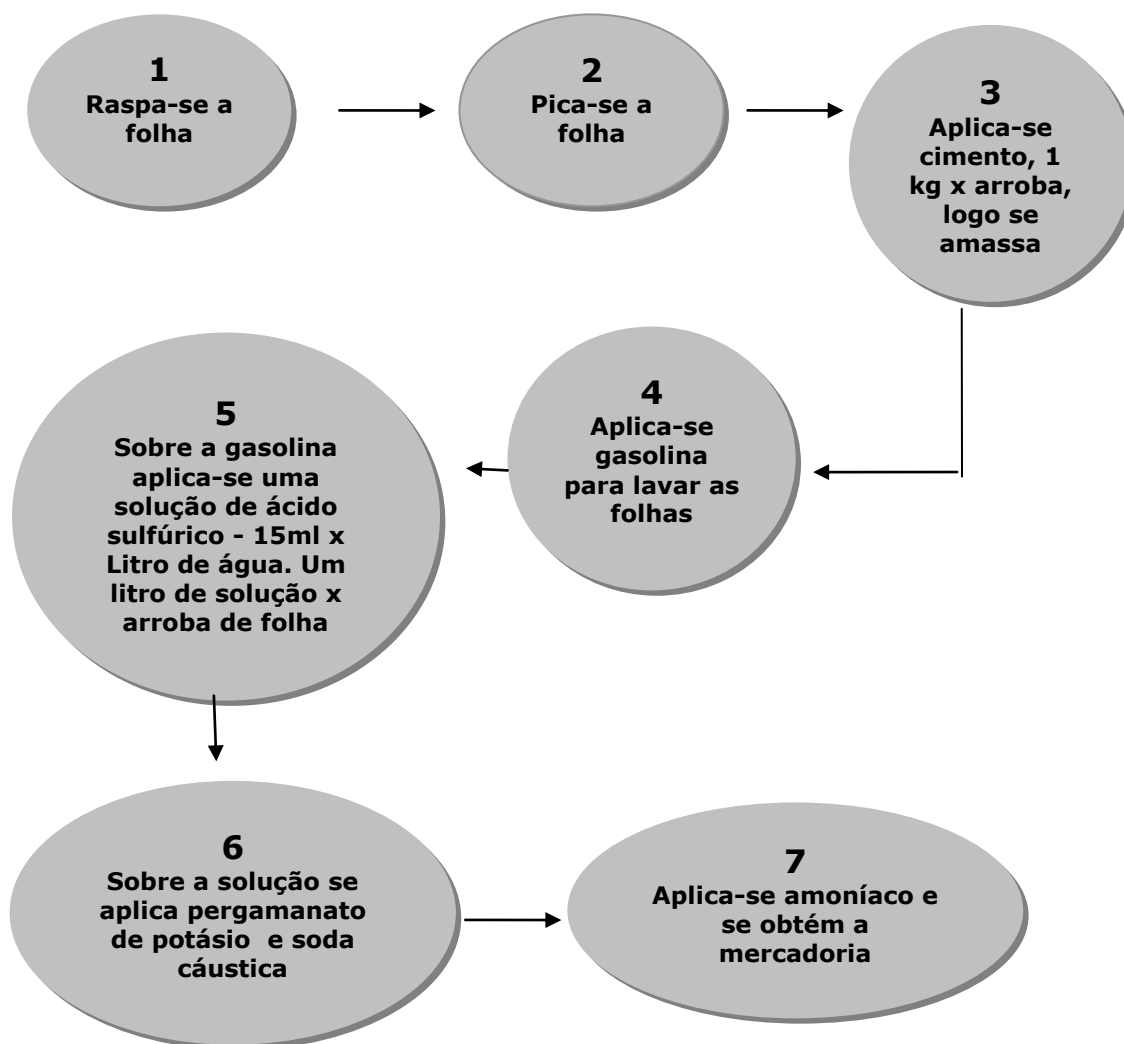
1
Raspa-se a folha

2
Pica-se a folha

3
Aplica-se cimento, 1 kg x arroba, logo se amassa

4
Aplica-se gasolina para lavar as folhas

5
Sobre a gasolina aplica-se uma solução de ácido sulfúrico - 15ml x Litro de água. Um litro de solução x arroba de folha

6
Sobre a solução se aplica pergamanato de potásio e soda cáustica

7
Aplica-se amoníaco e se obtém a mercadoria